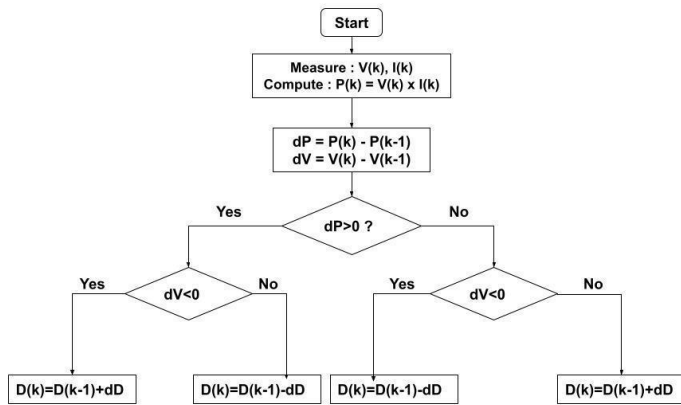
Start

Measure : V(k), I(k)
Compute : P(k) = V(k) x I(k)

dP = P(k) - P(k-1)
dV = V(k) - V(k-1)

Yes

dP>0 ?

No

Yes

dV<0

No

Yes

dV<0

No

D(k)=D(k-1)+dD

D(k)=D(k-1)-dD

D(k)=D(k-1)-dD

D(k)=D(k-1)+dD